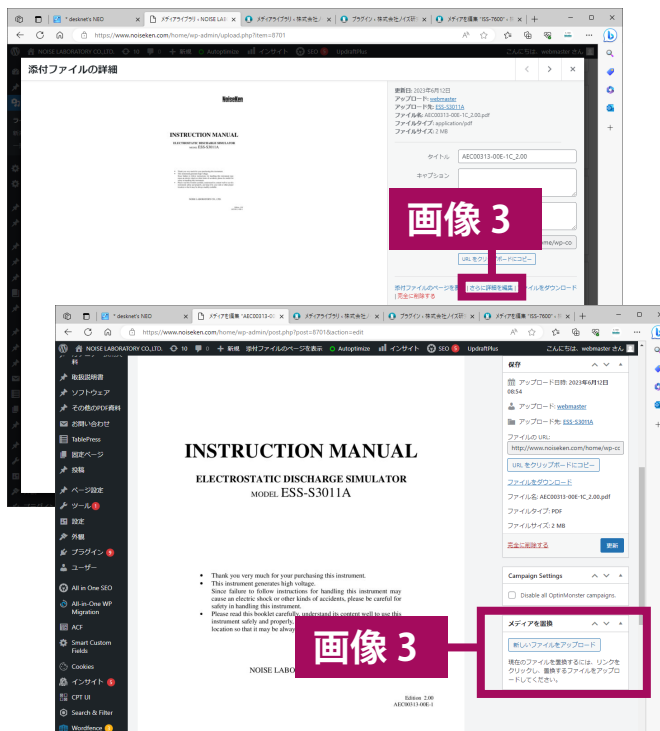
* desknet's NEO
メディアライブラリ ‹ NOISE LAB
メディアライブラリ ‹ 株式会社ノイズ研
プラグイン ‹ 株式会社ノイズ研
メディアを編集 "ESS-7600" ‹

https://www.noiseken.com/home/wp-admin/upload.php?item=8701

NOISE LABORATORY CO.,LTD.

こんにちは、webmaster さん

添付ファイルの詳細

NoiseKen

INSTRUCTION MANUAL
ELECTROSTATIC DISCHARGE SIMULATOR
MODEL ESS-S3011A

NOISE LABORATORY CO.,LTD.

更新日: 2023年6月12日
アップロード: webmaster
アップロード先: ESS-S3011A
ファイル名: AEC00313-00E-1C_2.00.pdf
ファイルタイプ: application/pdf
ファイルサイズ: 2 MB

タイトル AEC00313-00E-1C_2.00
キャプション

URL をクリップボードにコピー

添付ファイルのページを表示 | さらに詳細を編集 | ファイルをダウンロード | 完全に削除する

画像 3

* desknet's NEO
メディアを編集 "AEC00313-00E
メディアライブラリ ‹ 株式会社ノイズ研
プラグイン ‹ 株式会社ノイズ研
メディアを編集 "ESS-7600" ‹

https://www.noiseken.com/home/wp-admin/post.php?post=8701&action=edit

NOISE LABORATORY CO.,LTD. 10 0 + 新規 添付ファイルのページを表示 Autoptimize インサイト SEO 5 UpdraftPlus こんにちは、webmaster さん

取扱説明書
ソフトウェア
その他のPDF資料
お問い合わせ
TablePress
固定ページ
投稿
ページ設定
ツール 1
設定
外観
プラグイン 9
ユーザー
All in One SEO
All-in-One WP Migration
ACF
Smart Custom Fields
Cookies
インサイト 5
CPT UI
Search & Filter
Wordfence

INSTRUCTION MANUAL
ELECTROSTATIC DISCHARGE SIMULATOR
MODEL ESS-S3011A

• Thank you very much for your purchasing this instrument.
• This instrument generates high voltage.
Since failure to follow instructions for handling this instrument may cause an electric shock or other kinds of accidents, please be careful for safety in handling this instrument.
• Please read this booklet carefully, understand its content well to use this instrument safely and properly, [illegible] location so that it may be alway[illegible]

NOISE LABO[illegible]

Edition 2.00
AEC00313-00E-1

保存
アップロード日時: 2023年6月12日 08:54
アップロード: webmaster
アップロード先: ESS-S3011A
ファイルの URL:
http://www.noiseken.com/home/wp-cc
URL をクリップボードにコピー
ファイルをダウンロード
ファイル名: AEC00313-00E-1C_2.00.pdf
ファイルタイプ: PDF
ファイルサイズ: 2 MB
完全に削除する
更新

Campaign Settings
Disable all OptinMonster campaigns.

メディアを置換
新しいファイルをアップロード
現在のファイルを置換するには、リンクをクリックし、置換するファイルをアップロードしてください。

画像 3